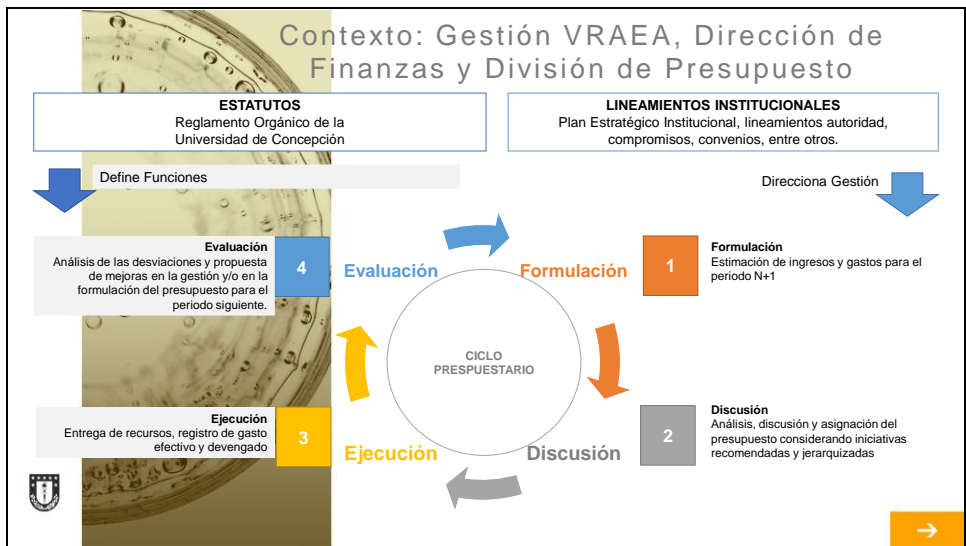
Contexto: Gestión VRAEA, Dirección de Finanzas y División de Presupuesto

ESTATUTOS
Reglamento Orgánico de la Universidad de Concepción

LINEAMIENTOS INSTITUCIONALES
Plan Estratégico Institucional, lineamientos autoridad, compromisos, convenios, entre otros.

Define Funciones

Direcciona Gestión

Evaluación
Análisis de las desviaciones y propuesta de mejoras en la gestión y/o en la formulación del presupuesto para el período siguiente.

4

Evaluación

Formulación

1

Formulación
Estimación de ingresos y gastos para el periodo N+1

CICLO PRESPUESTARIO

Ejecución
Entrega de recursos, registro de gasto efectivo y devengado

3

Ejecución

Discusión

2

Discusión
Análisis, discusión y asignación del presupuesto considerando iniciativas recomendadas y jerarquizadas